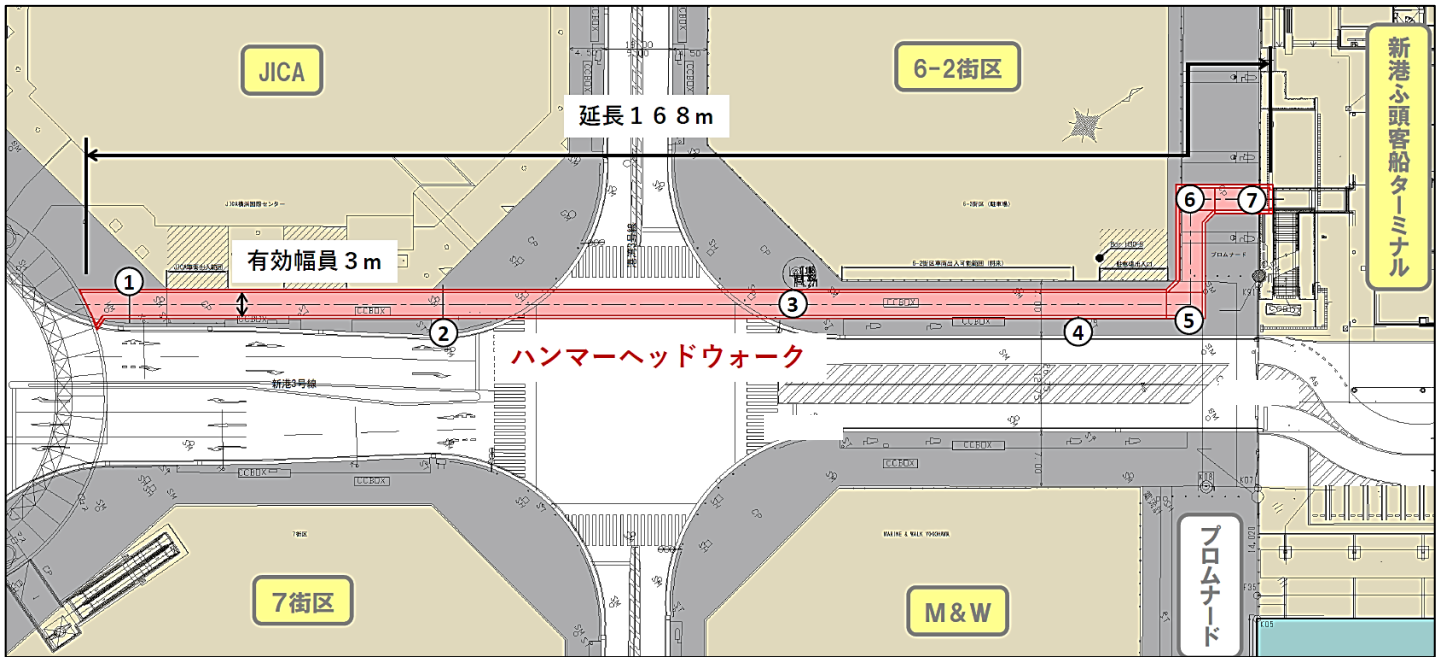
JICA

6-2街区

延長１６８m

新港ふ頭客船ターミナル

有効幅員３m

1
2
3
4
5
6
7

ハンマーヘッドウォーク

新港3号線

7街区

M&W

プロムナード

CCBOX
CCBOX
CCBOX
CCBOX
CCBOX
CCBOX

JICA横浜国際センター

6-2街区（駐車場）

MARINE & WALK YOKOHAMA

7街区